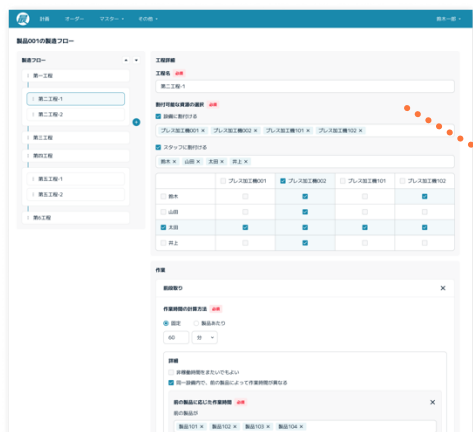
計画　オーダー ▾　マスター ▾　その他 ▾　鈴木一郎 ▾

製品001の製造フロー

製造フロー

第一工程

第二工程-1

第二工程-2

第三工程

第四工程

第五工程-1

第五工程-2

第6工程

工程詳細

工程名 必須

第二工程-1

割付可能な資源の選択 必須

設備に割付ける

プレス加工機001 × プレス加工機002 × プレス加工機101 × プレス加工機102 ×

スタッフに割付ける

鈴木 × 山田 × 太田 × 井上 ×

| | プレス加工機001 | プレス加工機002 | プレス加工機101 | プレス加工機102 |
|---|---|---|---|---|
| 鈴木 | | ✓ | | ✓ |
| 山田 | | ✓ | | |
| 太田 | ✓ | ✓ | | ✓ |
| 井上 | | ✓ | | ✓ |

作業

前段取り

作業時間の計算方法 必須

固定　製品あたり

60　分

詳細

非稼働時間をまたいでもよい

同一設備内で、前の製品によって作業時間が異なる

前の製品に応じた作業時間 必須

前の製品が

製品101 × 製品102 × 製品103 × 製品104 ×